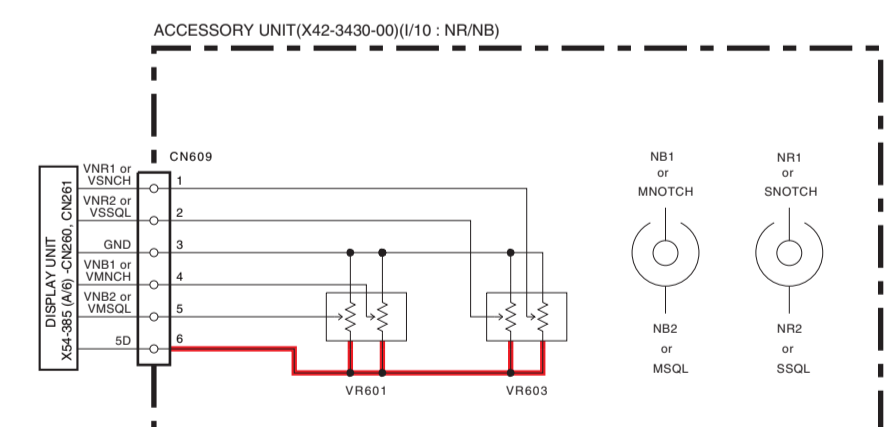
ACCESSORY UNIT(X42-3430-00)(I/10 : NR/NB)

DISPLAY UNIT
X54-385 (A/6) -CN260, CN261

CN609

VNR1 or VSNCH 1
VNR2 or VSSQL 2
GND 3
VNB1 or VMNCH 4
VNB2 or VMSQL 5
5D 6

VR601
VR603

NB1
or
MNOTCH

NB2
or
MSQL

NR1
or
SNOTCH

NR2
or
SSQL